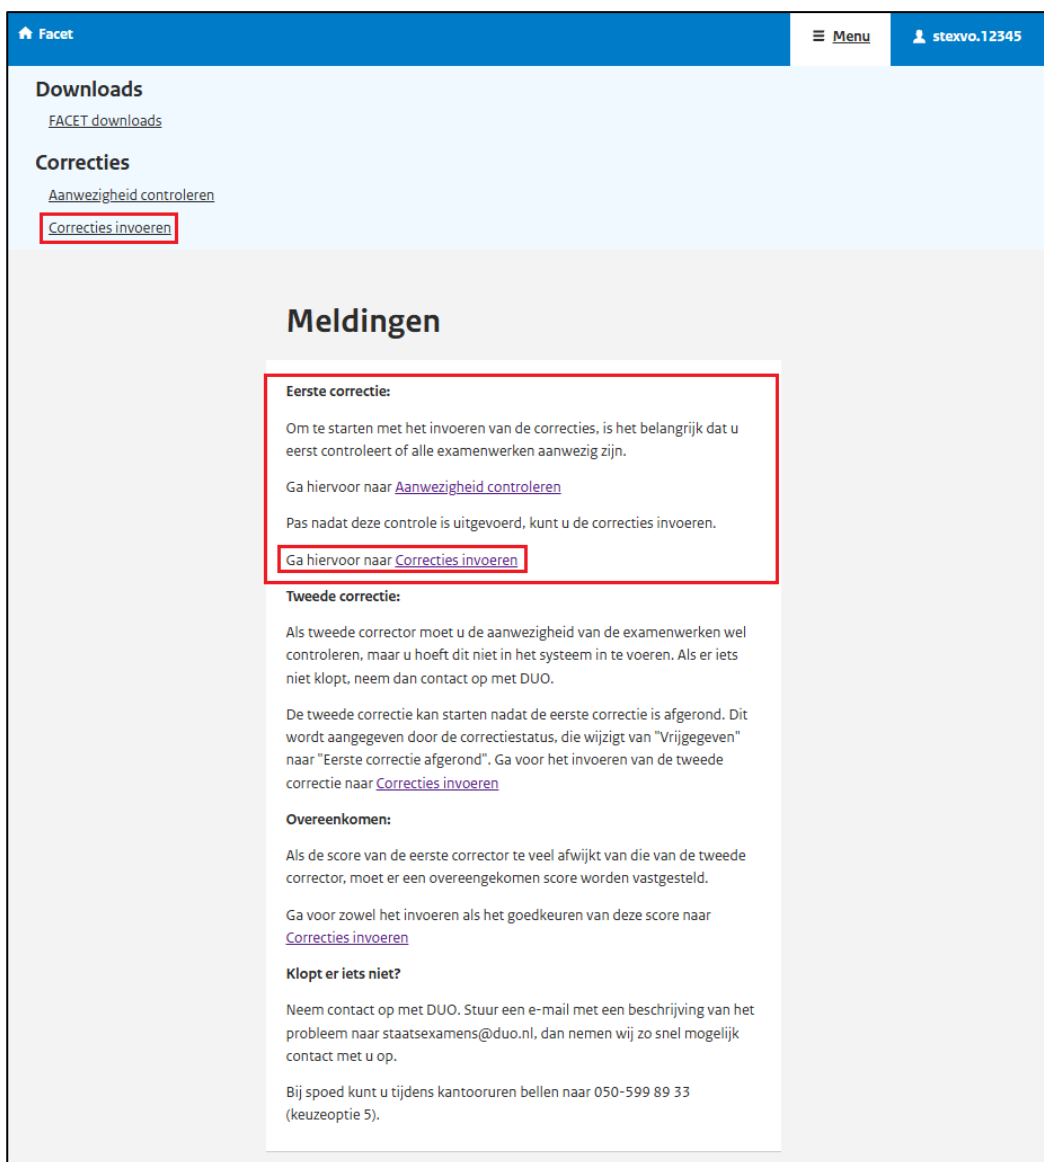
Facet

Menu

stexvo.12345

Downloads

FACET downloads

Correcties

Aanwezigheid controleren

Correcties invoeren

Meldingen

Eerste correctie:

Om te starten met het invoeren van de correcties, is het belangrijk dat u eerst controleert of alle examenwerken aanwezig zijn.

Ga hiervoor naar Aanwezigheid controleren

Pas nadat deze controle is uitgevoerd, kunt u de correcties invoeren.

Ga hiervoor naar Correcties invoeren

Tweede correctie:

Als tweede corrector moet u de aanwezigheid van de examenwerken wel controleren, maar u hoeft dit niet in het systeem in te voeren. Als er iets niet klopt, neem dan contact op met DUO.

De tweede correctie kan starten nadat de eerste correctie is afgerond. Dit wordt aangegeven door de correctiestatus, die wijzigt van "Vrijgegeven" naar "Eerste correctie afgerond". Ga voor het invoeren van de tweede correctie naar Correcties invoeren

Overeenkomen:

Als de score van de eerste corrector te veel afwijkt van die van de tweede corrector, moet er een overeengekomen score worden vastgesteld.

Ga voor zowel het invoeren als het goedkeuren van deze score naar Correcties invoeren

Klopt er iets niet?

Neem contact op met DUO. Stuur een e-mail met een beschrijving van het probleem naar staatsexamens@duo.nl, dan nemen wij zo snel mogelijk contact met u op.

Bij spoed kunt u tijdens kantooruren bellen naar 050-599 89 33 (keuzeoptie 5).